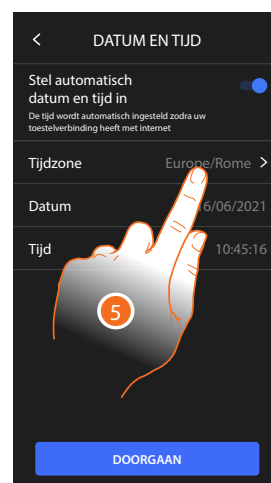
<

DATUM EN TIJD

Stel automatisch datum en tijd in

De tijd wordt automatisch ingesteld zodra uw toestelverbinding heeft met internet

Tijdzone

Europe/Rome >

Datum

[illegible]6/06/2021

Tijd

10:45:16

5

DOORGAAN